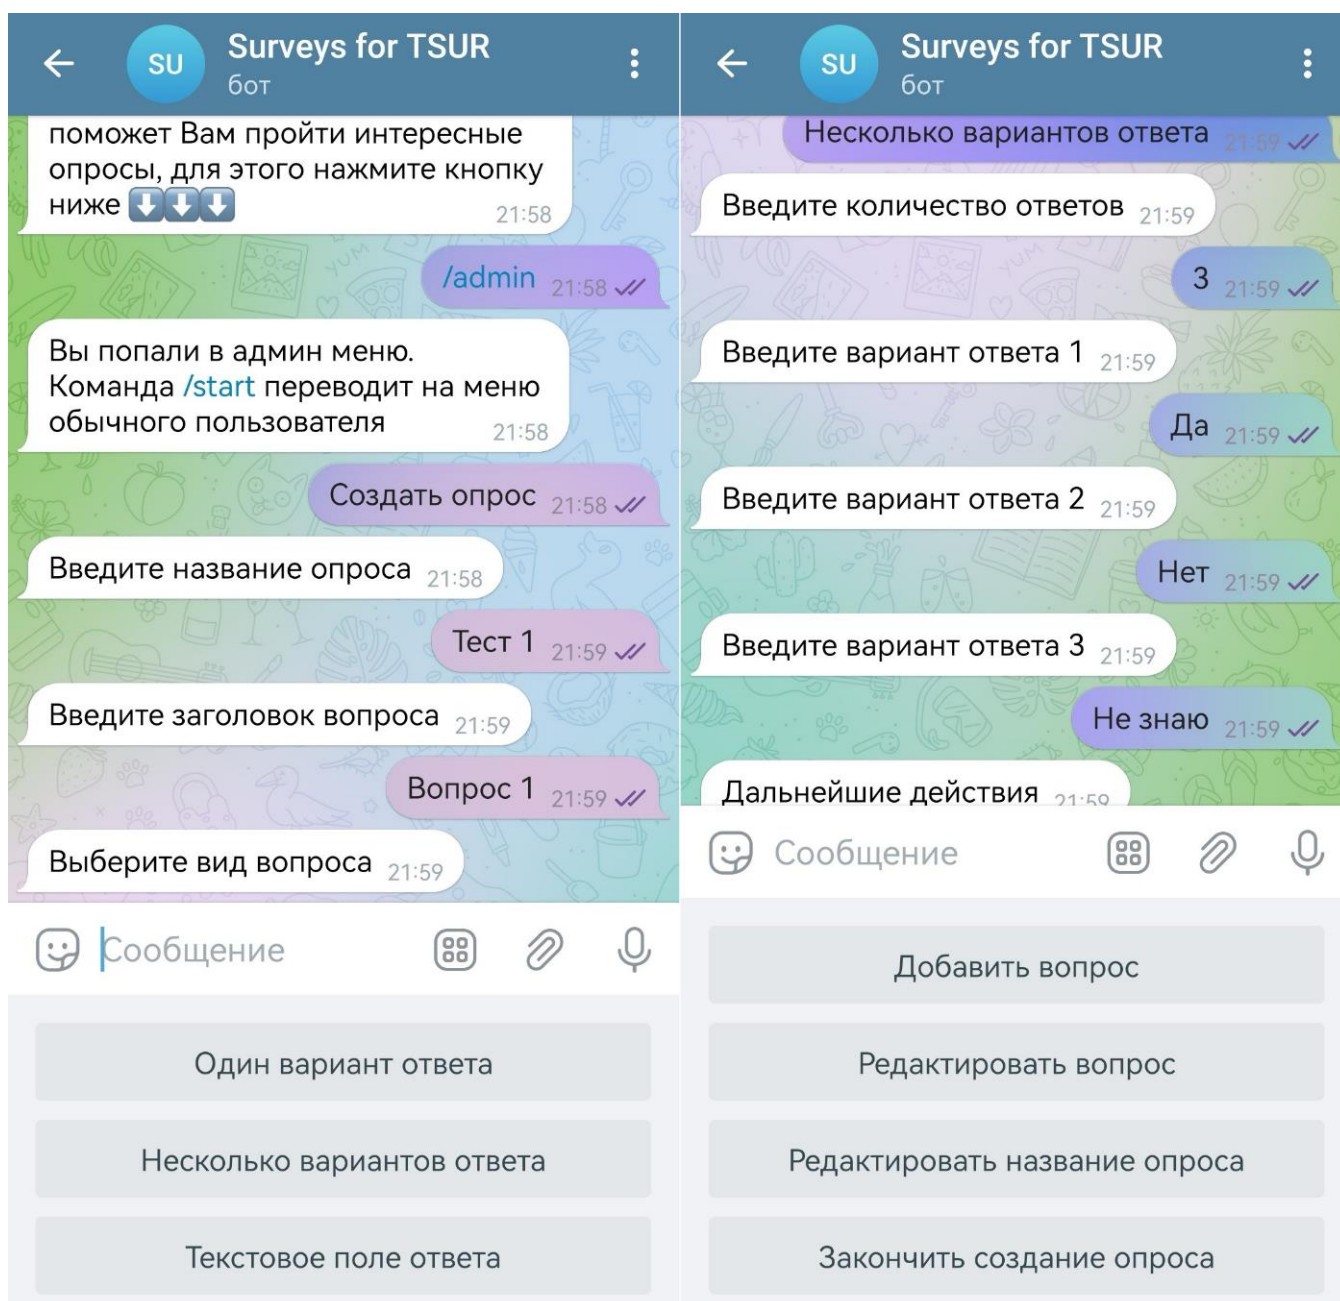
SU Surveys for TSUR
бот

поможет Вам пройти интересные опросы, для этого нажмите кнопку ниже ⬇️⬇️⬇️ 21:58

/admin 21:58

Вы попали в админ меню. Команда /start переводит на меню обычного пользователя 21:58

Создать опрос 21:58

Введите название опроса 21:58

Тест 1 21:59

Введите заголовок вопроса 21:59

Вопрос 1 21:59

Выберите вид вопроса 21:59

Сообщение

Один вариант ответа

Несколько вариантов ответа

Текстовое поле ответа

SU Surveys for TSUR
бот

Несколько вариантов ответа 21:59

Введите количество ответов 21:59

3 21:59

Введите вариант ответа 1 21:59

Да 21:59

Введите вариант ответа 2 21:59

Нет 21:59

Введите вариант ответа 3 21:59

Не знаю 21:59

Дальнейшие действия 21:59

Сообщение

Добавить вопрос

Редактировать вопрос

Редактировать название опроса

Закончить создание опроса